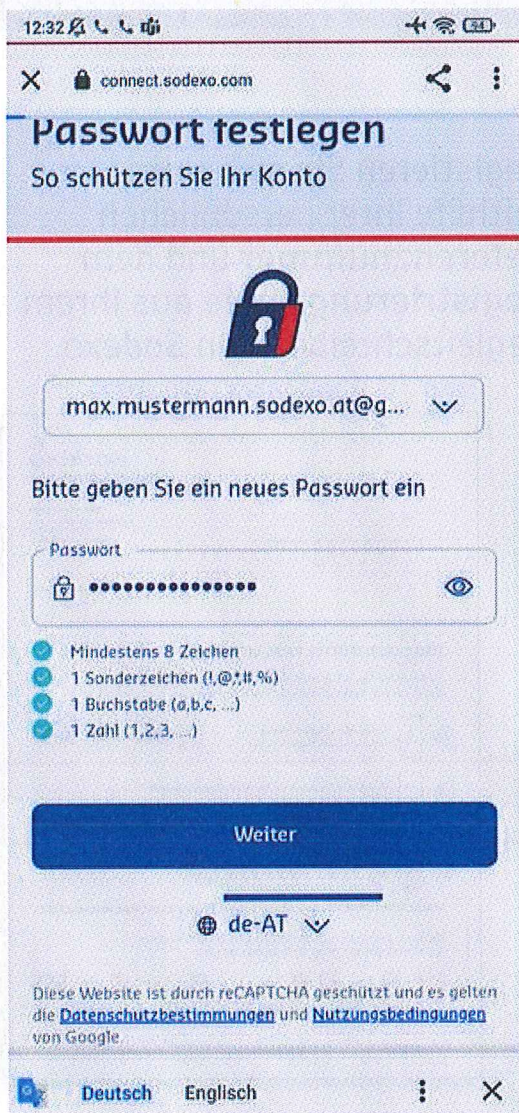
12:32

connect.sodexo.com

Passwort festlegen
So schützen Sie Ihr Konto

max.mustermann.sodexo.at@g...

Bitte geben Sie ein neues Passwort ein

Passwort
•••••••••••••••

Mindestens 8 Zeichen
1 Sonderzeichen (!,@,*,#,%)
1 Buchstabe (a,b,c, ...)
1 Zahl (1,2,3, ...)

Weiter

de-AT

Diese Website ist durch reCAPTCHA geschützt und es gelten die Datenschutzbestimmungen und Nutzungsbedingungen von Google.

Deutsch Englisch